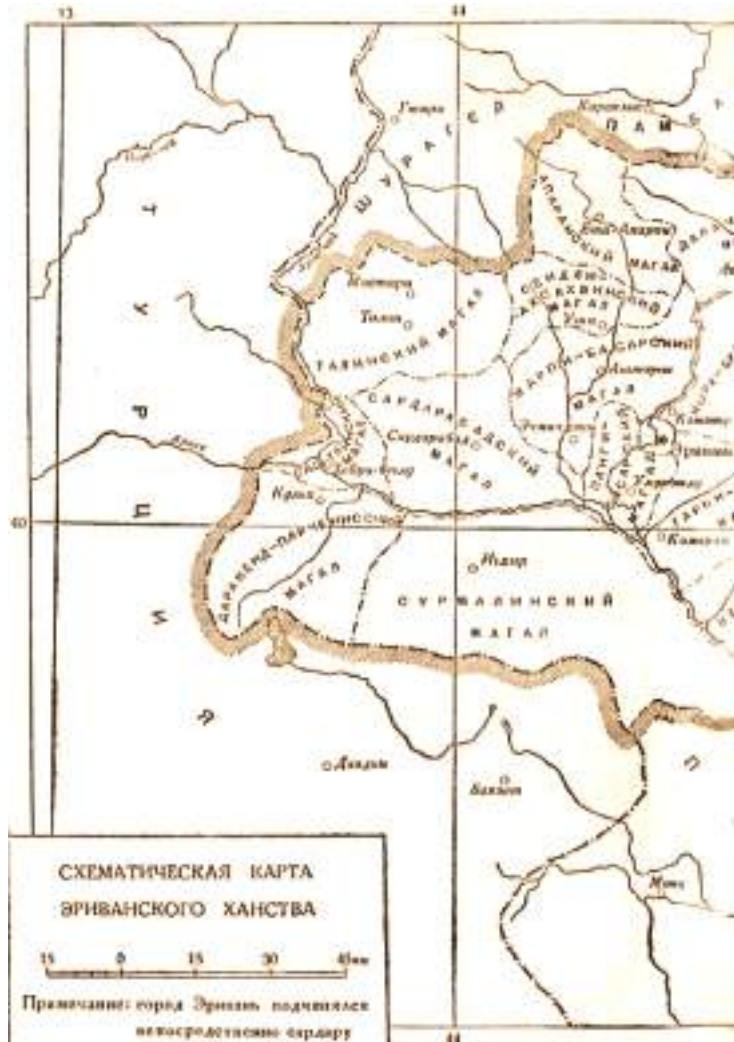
43
44
Гюмри
Карахач
ШУРАГЕЛ
ПАМБ
ТУ
Р
Ц
И
Я
Кагызман
Талин
ТАЛИНСКИЙ МАГАЛ
АПАРАНСКИЙ МАГАЛ
СЕИДЛИ-АХСАХЛИНСКИЙ МАГАЛ
ГАРНИ-БАСАРСКИЙ МАГАЛ
САРДАРАБАДСКИЙ МАГАЛ
Сардарабад
Эчмиадзин
Эривань
Кулп
40
ДАРАКЕНД-ПАРЧЕНИССКИЙ МАГАЛ
Игдыр
СУРМАЛИНСКИЙ МАГАЛ
П
Баязет
Камарлу
Маку
СХЕМАТИЧЕСКАЯ КАРТА ЭРИВАНСКОГО ХАНСТВА
15 0 15 30 45км
Примечание: город Эривань подчинялся непосредственно сардару
44